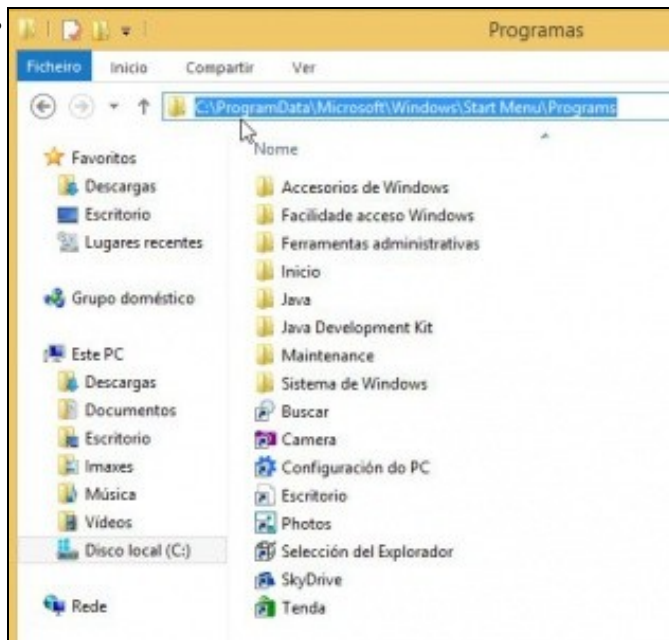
Programas

Ficheiro Inicio Compartir Ver

C:\ProgramData\Microsoft\Windows\Start Menu\Programs

Favoritos
Descargas
Escritorio
Lugares recentes

Grupo doméstico

Este PC
Descargas
Documentos
Escritorio
Imaxes
Música
Vídeos
Disco local (C:)

Rede

Nome
Accesorios de Windows
Facilidade acceso Windows
Ferramentas administrativas
Inicio
Java
Java Development Kit
Maintenance
Sistema de Windows
Buscar
Camera
Configuración do PC
Escritorio
Photos
Selección del Explorador
SkyDrive
Tenda